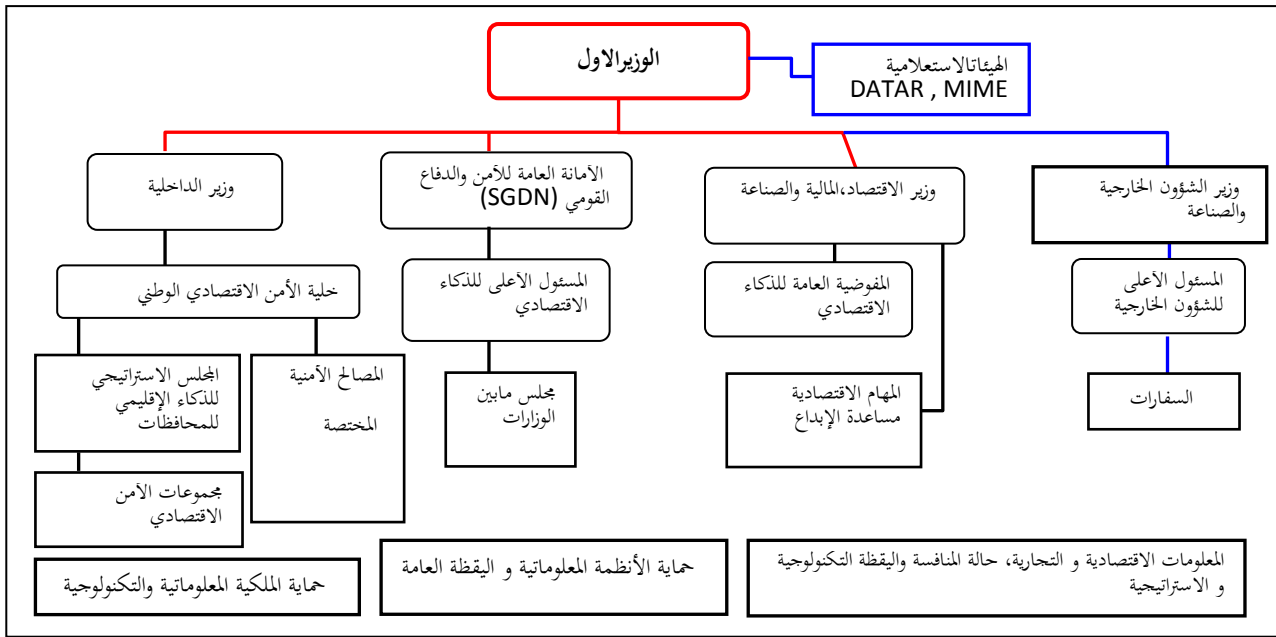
الوزيرالاول

الهيئاتالاستعلامية
DATAR , MIME

وزير الداخلية

الأمانة العامة للأمن والدفاع القومي (SGDN)

وزير الاقتصاد،المالية والصناعة

وزير الشؤون الخارجية والصناعة

خلية الأمن الاقتصادي الوطني

المسئول الأعلى للذكاء الاقتصادي

المفوضية العامة للذكاء الاقتصادي

المسئول الأعلى للشؤون الخارجية

المجلس الاستراتيجي للذكاء الإقليمي للمحافظات

المصالح الأمنية المختصة

مجلس مابين الوزارات

المهام الاقتصادية مساعدة الإبداع

السفارات

مجموعات الأمن الاقتصادي

حماية الملكية المعلوماتية والتكنولوجية

حماية الأنظمة المعلوماتية و اليقظة العامة

المعلومات الاقتصادية و التجارية، حالة المنافسة واليقظة التكنولوجية و الاستراتيجية